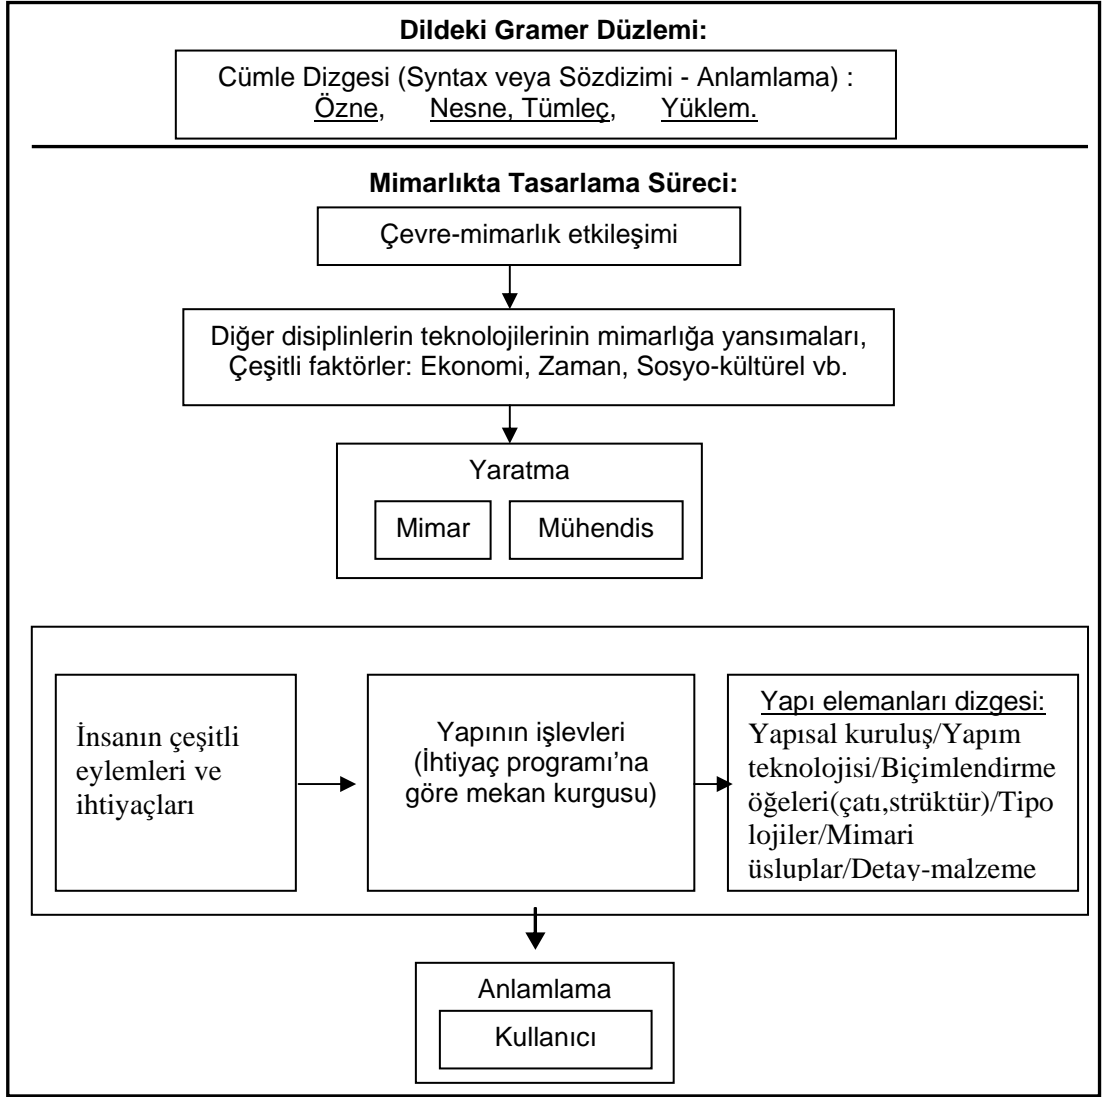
**Dildeki Gramer Düzlemi:**

Cümle Dizgesi (Syntax veya Sözdizimi - Anlamlama) :
Özne, Nesne, Tümleç, Yüklem.

**Mimarlıkta Tasarlama Süreci:**

Çevre-mimarlık etkileşimi

Diğer disiplinlerin teknolojilerinin mimarlığa yansımaları, Çeşitli faktörler: Ekonomi, Zaman, Sosyo-kültürel vb.

Yaratma

Mimar

Mühendis

İnsanın çeşitli eylemleri ve ihtiyaçları

Yapının işlevleri (İhtiyaç programı'na göre mekan kurgusu)

Yapı elemanları dizgesi:
Yapısal kuruluş/Yapım teknolojisi/Biçimlendirme öğeleri(çatı,strüktür)/Tipolojiler/Mimari üsluplar/Detay-malzeme

Anlamlama

Kullanıcı